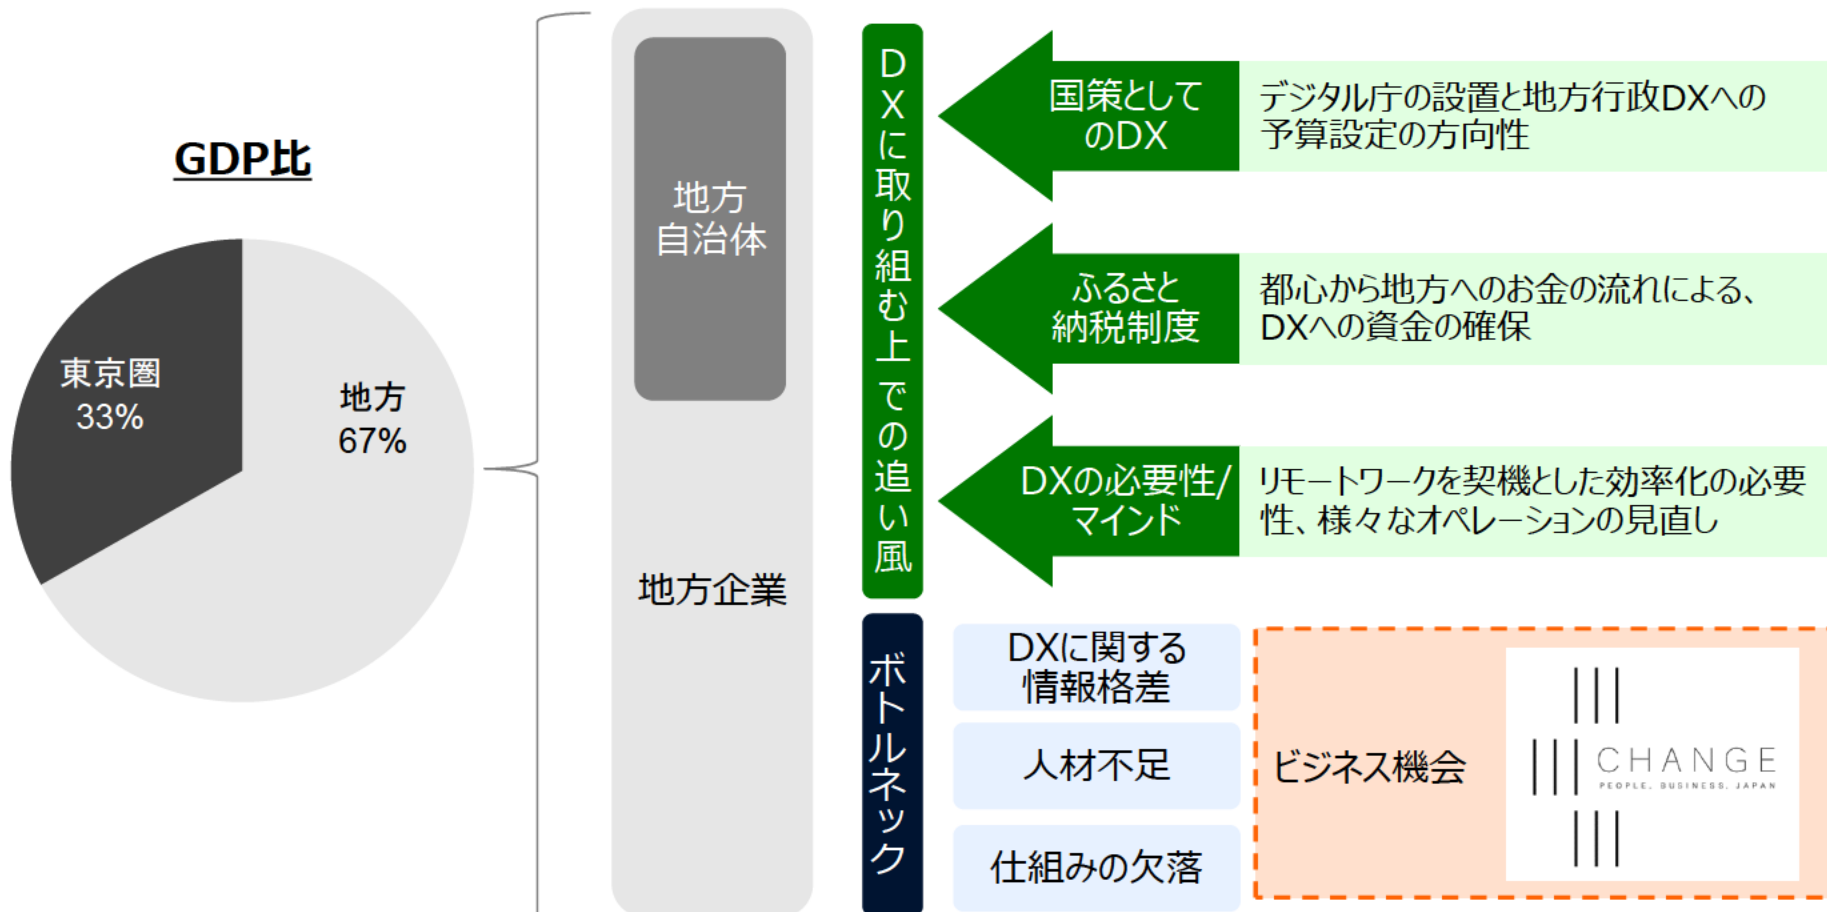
GDP比

東京圏
33%

地方
67%

地方
自治体

地方企業

DXに取り組む上での追い風

国策としてのDX

デジタル庁の設置と地方行政DXへの予算設定の方向性

ふるさと納税制度

都心から地方へのお金の流れによる、DXへの資金の確保

DXの必要性/マインド

リモートワークを契機とした効率化の必要性、様々なオペレーションの見直し

ボトルネック

DXに関する情報格差

人材不足

仕組みの欠落

ビジネス機会

CHANGE
PEOPLE. BUSINESS. JAPAN